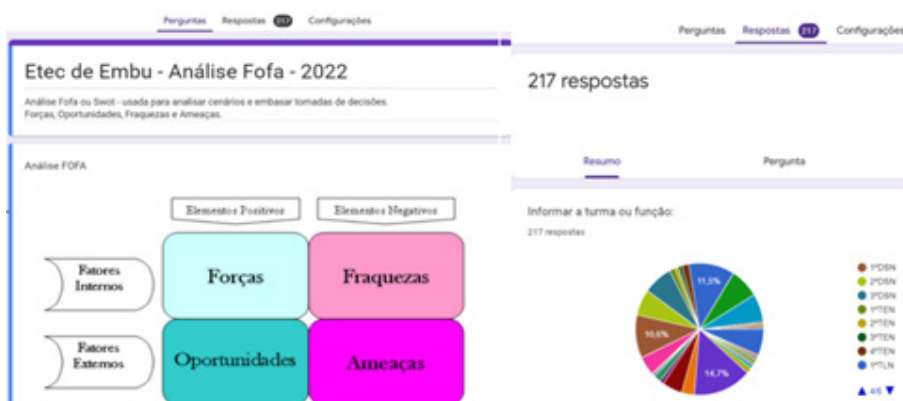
Perguntas Respostas 217 Configurações

Etec de Embu - Análise Fofa - 2022

Análise Fofa ou Swot - usada para analisar cenários e embasar tomadas de decisões. Forças, Oportunidades, Fraquezas e Ameaças.

Análise FOFA

Elementos Positivos

Elementos Negativos

Fatores Internos

Forças

Fraquezas

Fatores Externos

Oportunidades

Ameaças

Perguntas Respostas 217 Configurações

217 respostas

Resumo

Pergunta

Informar a turma ou função:

217 respostas

11,5%

10,6%

14,7%

1ºDSN
2ºDSN
3ºDSN
1ºTEN
2ºTEN
3ºTEN
4ºTEN
1ºTLN

▲ 4/6 ▼